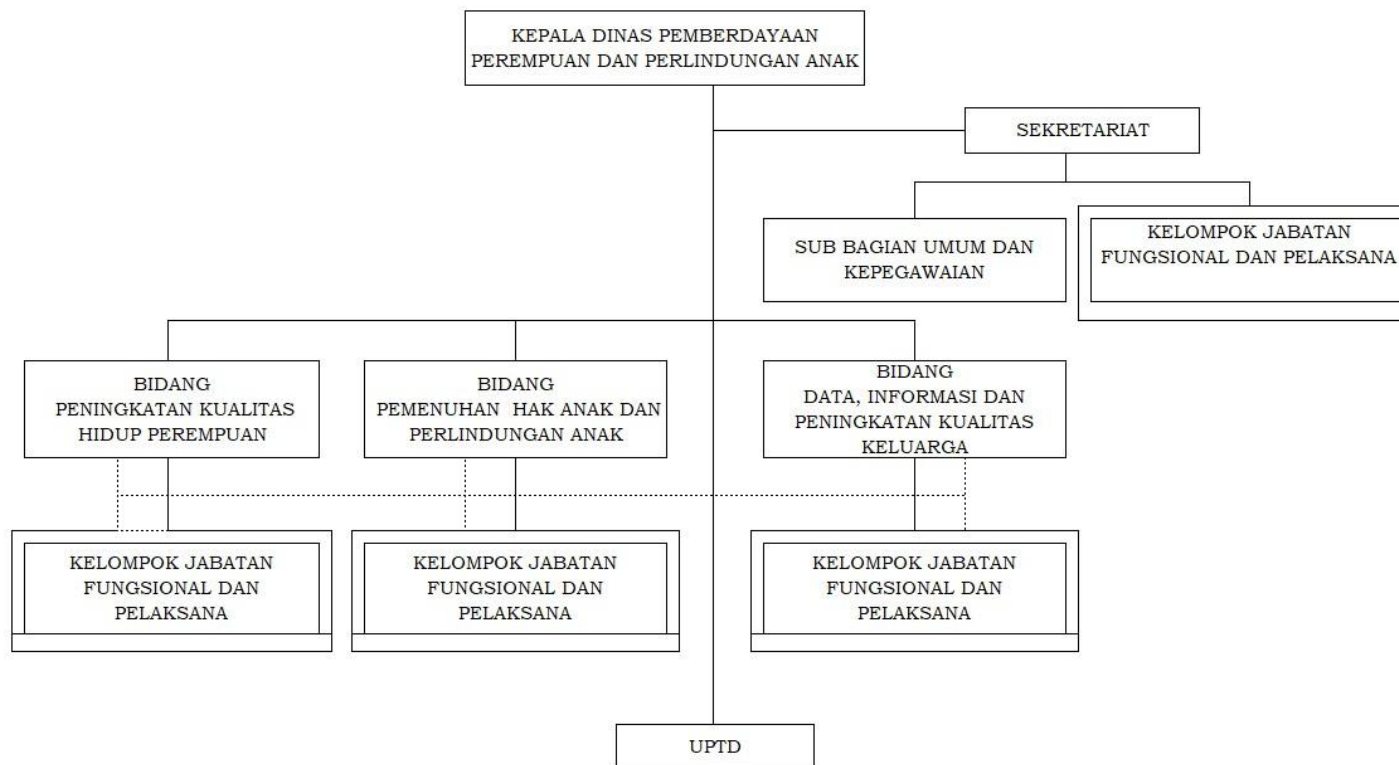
KEPALA DINAS PEMBERDAYAAN PEREMPUAN DAN PERLINDUNGAN ANAK

SEKRETARIAT

SUB BAGIAN UMUM DAN KEPEGAWAIAN

KELOMPOK JABATAN FUNGSIONAL DAN PELAKSANA

BIDANG PENINGKATAN KUALITAS HIDUP PEREMPUAN

BIDANG PEMENUHAN HAK ANAK DAN PERLINDUNGAN ANAK

BIDANG DATA, INFORMASI DAN PENINGKATAN KUALITAS KELUARGA

KELOMPOK JABATAN FUNGSIONAL DAN PELAKSANA

KELOMPOK JABATAN FUNGSIONAL DAN PELAKSANA

KELOMPOK JABATAN FUNGSIONAL DAN PELAKSANA

UPTD